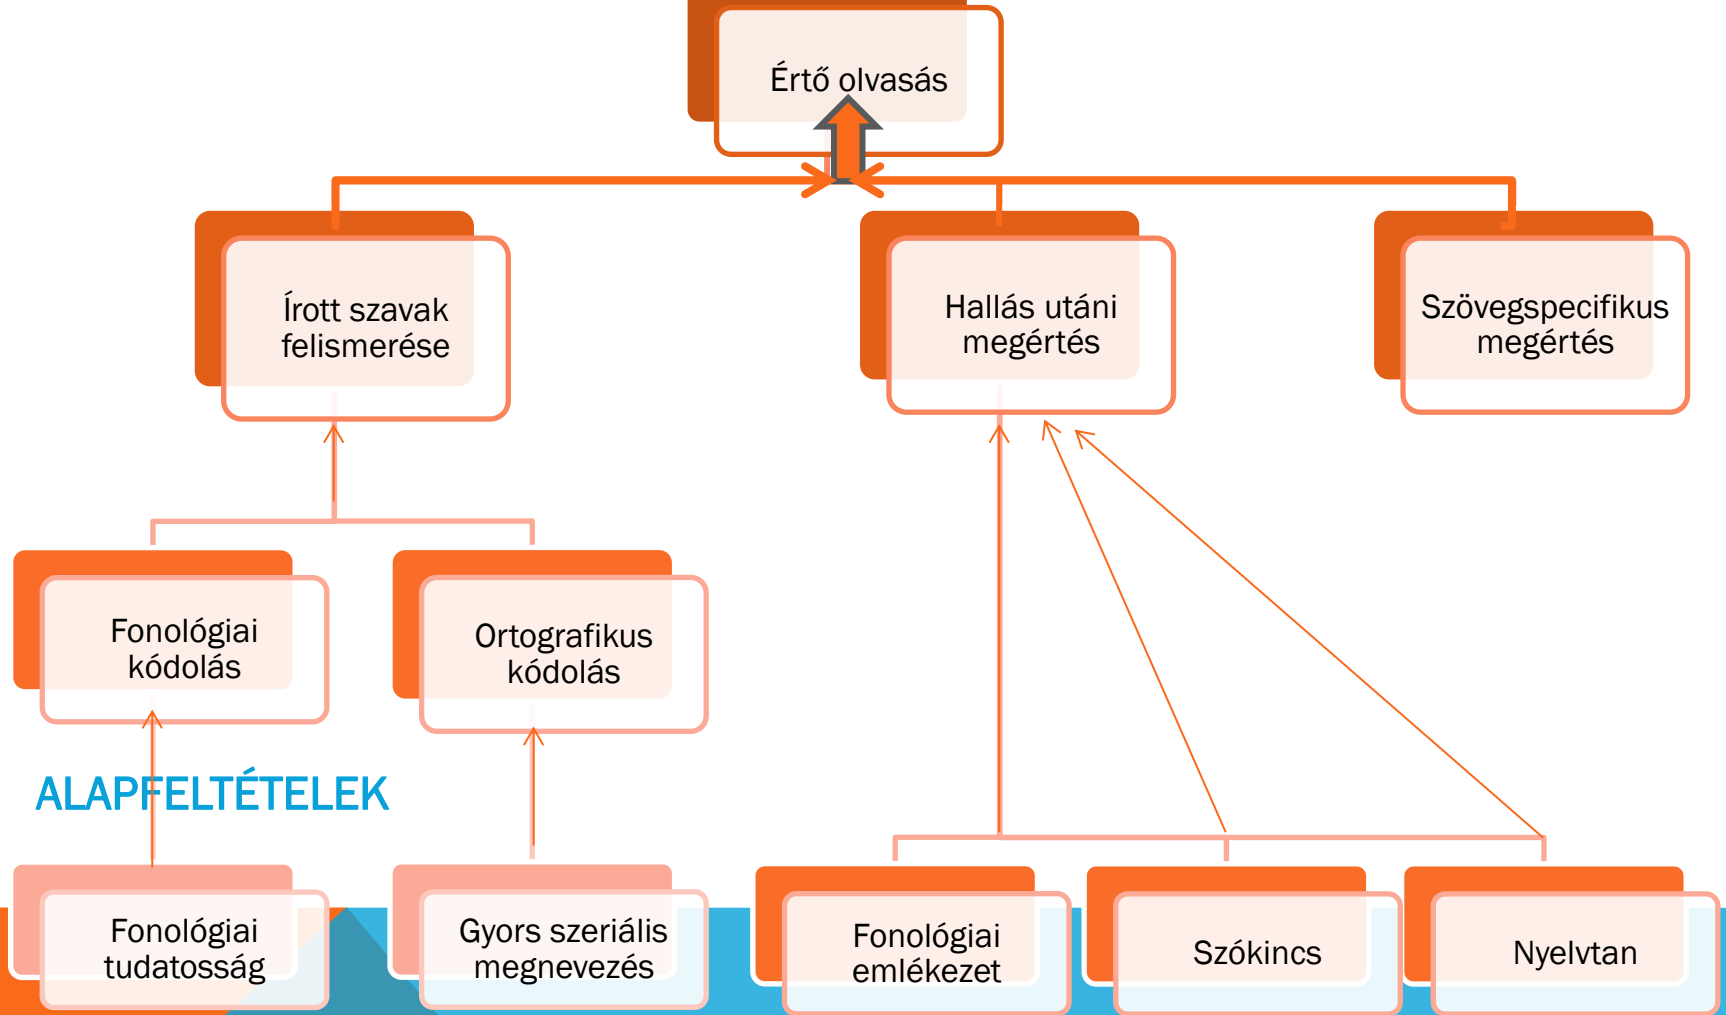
Értő olvasás

Írott szavak felismerése

Hallás utáni megértés

Szövegspecifikus megértés

Fonológiai kódolás

Ortografikus kódolás

ALAPFELTÉTELEK

Fonológiai tudatosság

Gyors szeriális megnevezés

Fonológiai emlékezet

Szókincs

Nyelvtan